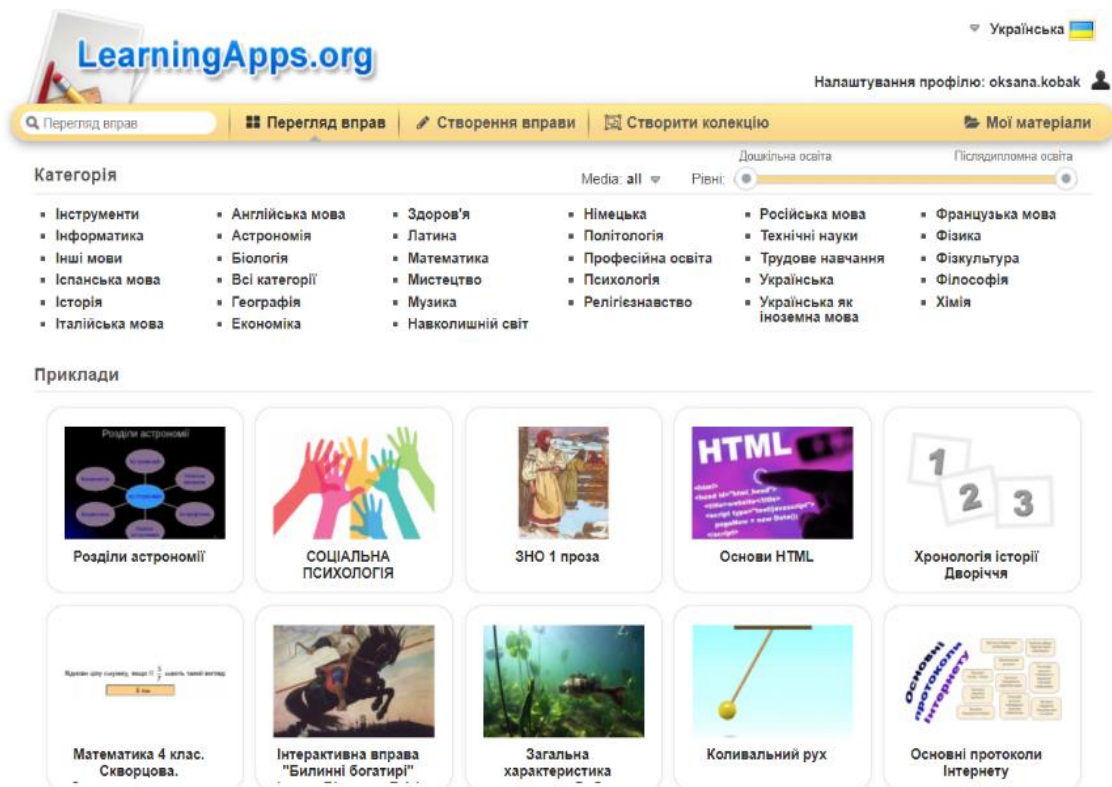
LearningApps.org

Українська

Налаштування профілю: oksana.kobak

Перегляд вправ | Перегляд вправ | Створення вправи | Створити колекцію | Мої матеріали

Категорія

Media: all

Рівні:

Дошкільна освіта

Післядипломна освіта

- Інструменти
- Інформатика
- Інші мови
- Іспанська мова
- Історія
- Італійська мова

- Англійська мова
- Астрономія
- Біологія
- Всі категорії
- Географія
- Економіка

- Здоров'я
- Латина
- Математика
- Мистецтво
- Музика
- Навколишній світ

- Німецька
- Політологія
- Професійна освіта
- Психологія
- Релігієзнавство

- Російська мова
- Технічні науки
- Трудове навчання
- Українська
- Українська як іноземна мова

- Французька мова
- Фізика
- Фізкультура
- Філософія
- Хімія

Приклади

Розділи астрономії

Розділи астрономії

СОЦІАЛЬНА ПСИХОЛОГІЯ

ЗНО 1 проза

HTML

Основи HTML

1 2 3

Хронологія історії Дворіччя

Математика 4 клас. Скворцова.

Інтерактивна вправа "Билинні богатирі"

Загальна характеристика

Коливальний рух

Основні протоколи Інтернету

Основні протоколи Інтернету